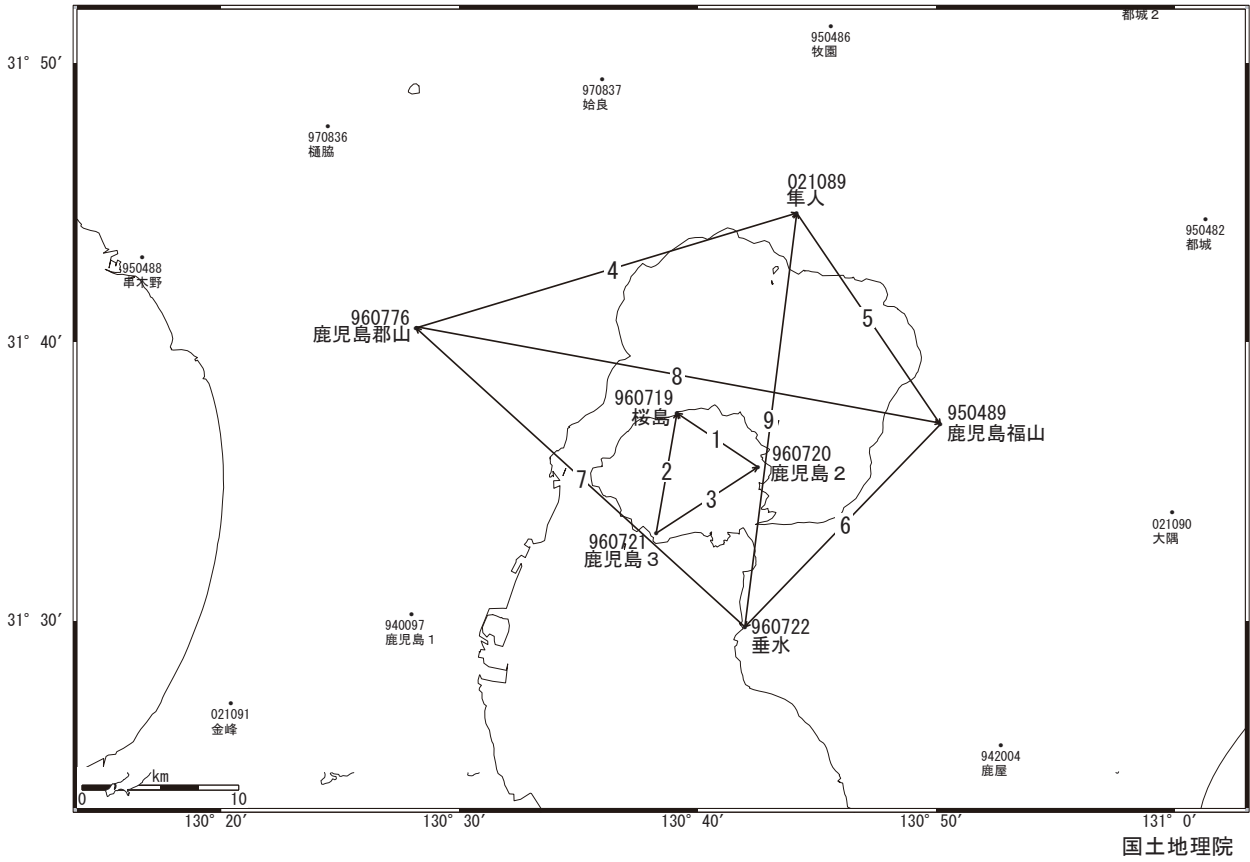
都城２
31° 50′
950486
牧園
970837
姶良
970836
樋脇
021089
隼人
950482
都城
950488
串木野
4
5
960776
鹿児島郡山
31° 40′
8
960719
桜島
9
950489
鹿児島福山
1
960720
鹿児島２
2
7
3
6
021090
大隅
960721
鹿児島３
31° 30′
940097
鹿児島１
960722
垂水
021091
金峰
942004
鹿屋
km
0
10
130° 20′
130° 30′
130° 40′
130° 50′
131° 0′
国土地理院